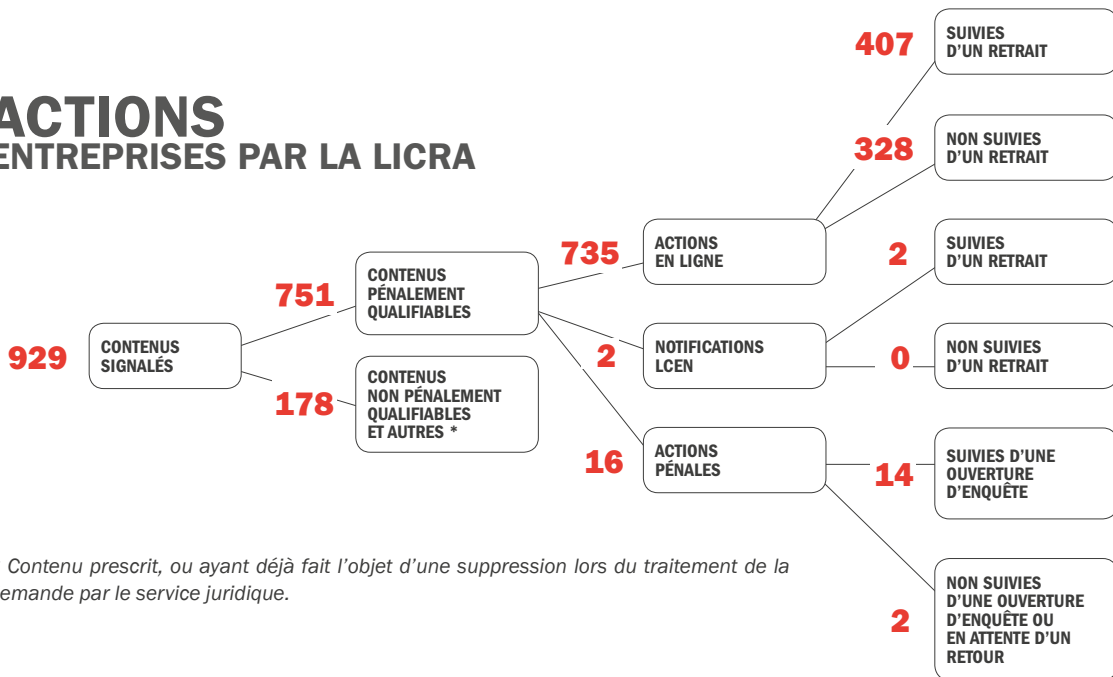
ACTIONS
ENTREPRISES PAR LA LICRA

929 CONTENUS SIGNALÉS

751 CONTENUS PÉNALEMENT QUALIFIABLES

178 CONTENUS NON PÉNALEMENT QUALIFIABLES ET AUTRES *

735 ACTIONS EN LIGNE

407 SUIVIES D'UN RETRAIT

328 NON SUIVIES D'UN RETRAIT

2 NOTIFICATIONS LCEN

2 SUIVIES D'UN RETRAIT

0 NON SUIVIES D'UN RETRAIT

16 ACTIONS PÉNALES

14 SUIVIES D'UNE OUVERTURE D'ENQUÊTE

2 NON SUIVIES D'UNE OUVERTURE D'ENQUÊTE OU EN ATTENTE D'UN RETOUR

Contenu prescrit, ou ayant déjà fait l'objet d'une suppression lors du traitement de la emande par le service juridique.